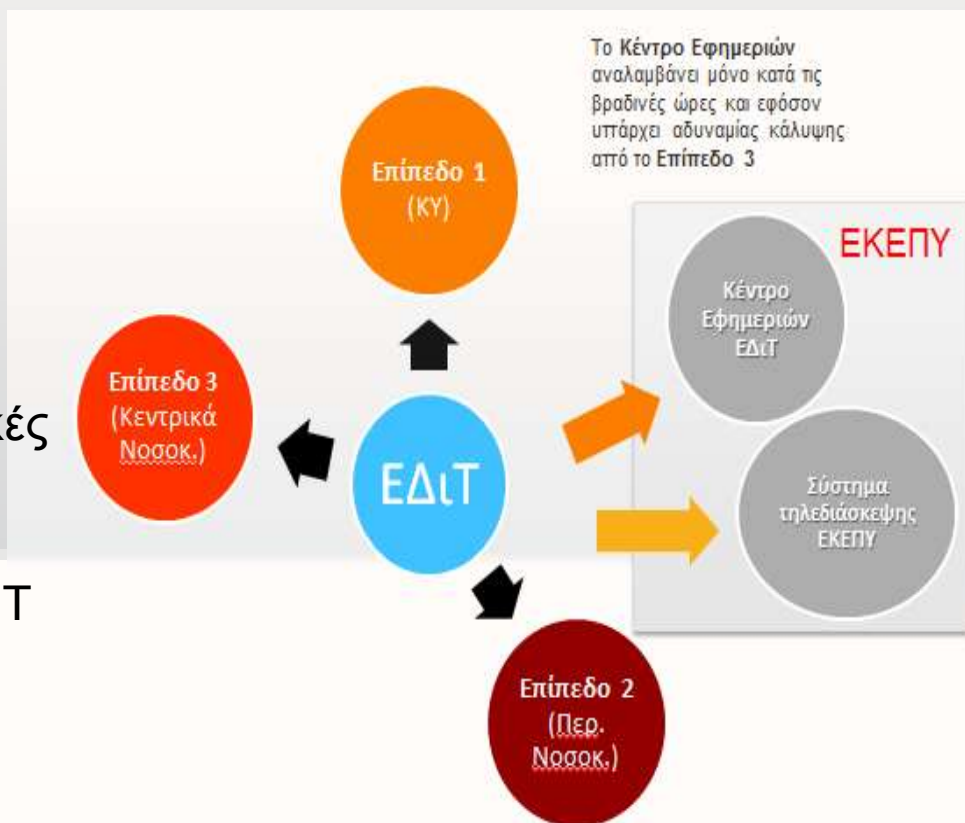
Το Κέντρο Εφημεριών αναλαμβάνει μόνο κατά τις βραδινές ώρες και εφόσον υπάρχει αδυναμίας κάλυψης από το Επίπεδο 3

Επίπεδο 1 (ΚΥ)

ΕΚΕΠΥ

Κέντρο Εφημεριών ΕΔιΤ

Επίπεδο 3 (Κεντρικά Νοσοκ.)

κές

ΕΔιΤ

Σύστημα τηλεδιάσκεψης ΕΚΕΠΥ

Τ

Επίπεδο 2 (Περ. Νοσοκ.)